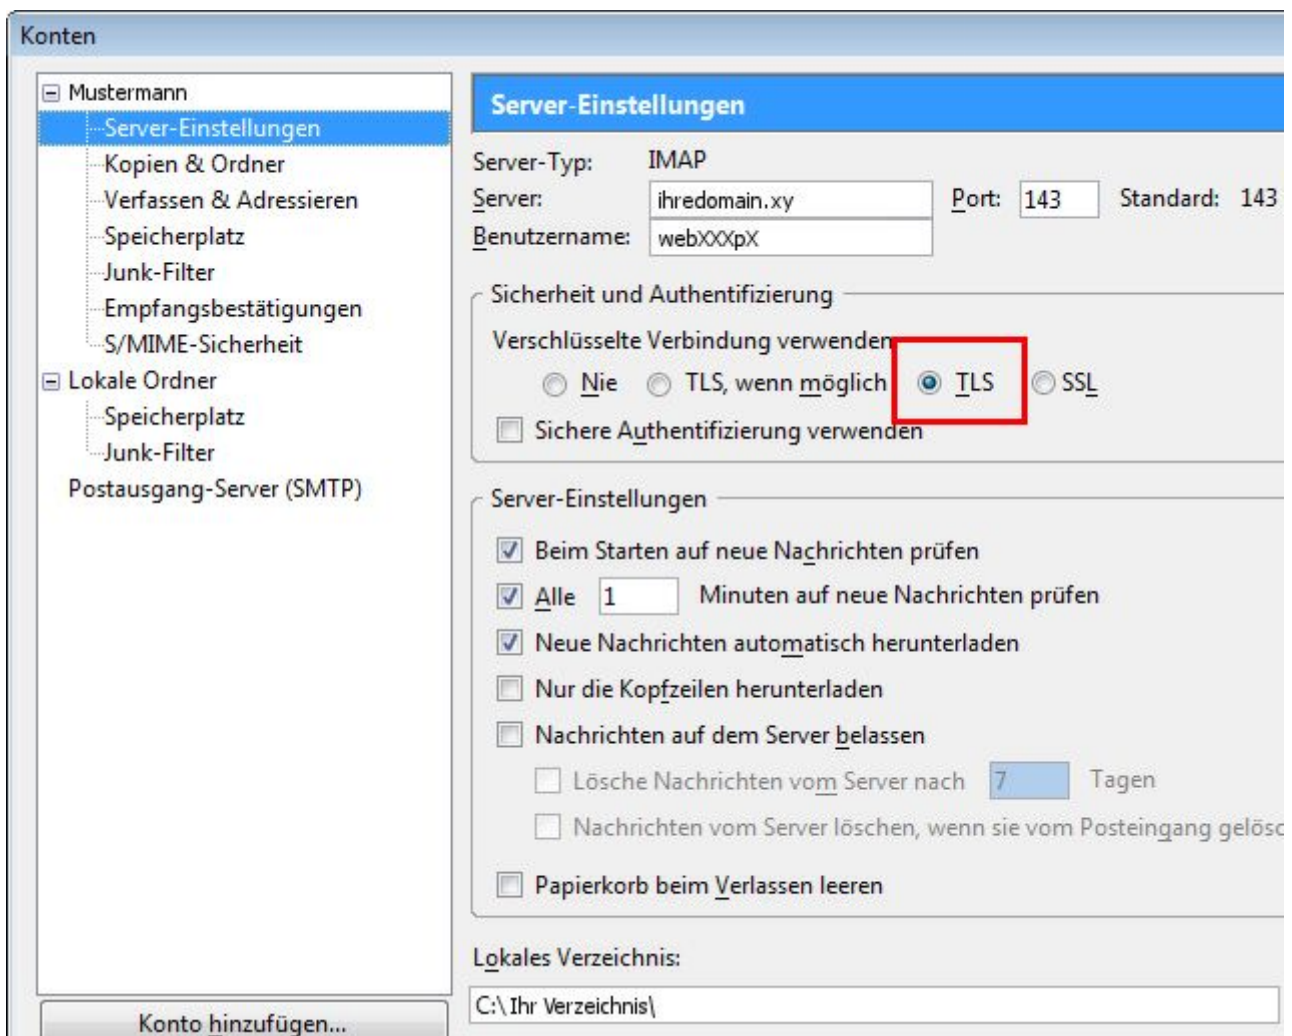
Konten

⊟ Mustermann
Server-Einstellungen
Kopien & Ordner
Verfassen & Adressieren
Speicherplatz
Junk-Filter
Empfangsbestätigungen
S/MIME-Sicherheit
⊟ Lokale Ordner
Speicherplatz
Junk-Filter
Postausgang-Server (SMTP)

Konto hinzufügen...

Server-Einstellungen

Server-Typ: IMAP
Server: ihredomain.xy
Port: 143
Standard: 143
Benutzername: webXXXpX

Sicherheit und Authentifizierung
Verschlüsselte Verbindung verwenden:
Nie
TLS, wenn möglich
TLS
SSL
Sichere Authentifizierung verwenden

Server-Einstellungen
Beim Starten auf neue Nachrichten prüfen
Alle 1 Minuten auf neue Nachrichten prüfen
Neue Nachrichten automatisch herunterladen
Nur die Kopfzeilen herunterladen
Nachrichten auf dem Server belassen
Lösche Nachrichten vom Server nach 7 Tagen
Nachrichten vom Server löschen, wenn sie vom Posteingang gelösc
Papierkorb beim Verlassen leeren

Lokales Verzeichnis:
C:\ Ihr Verzeichnis\